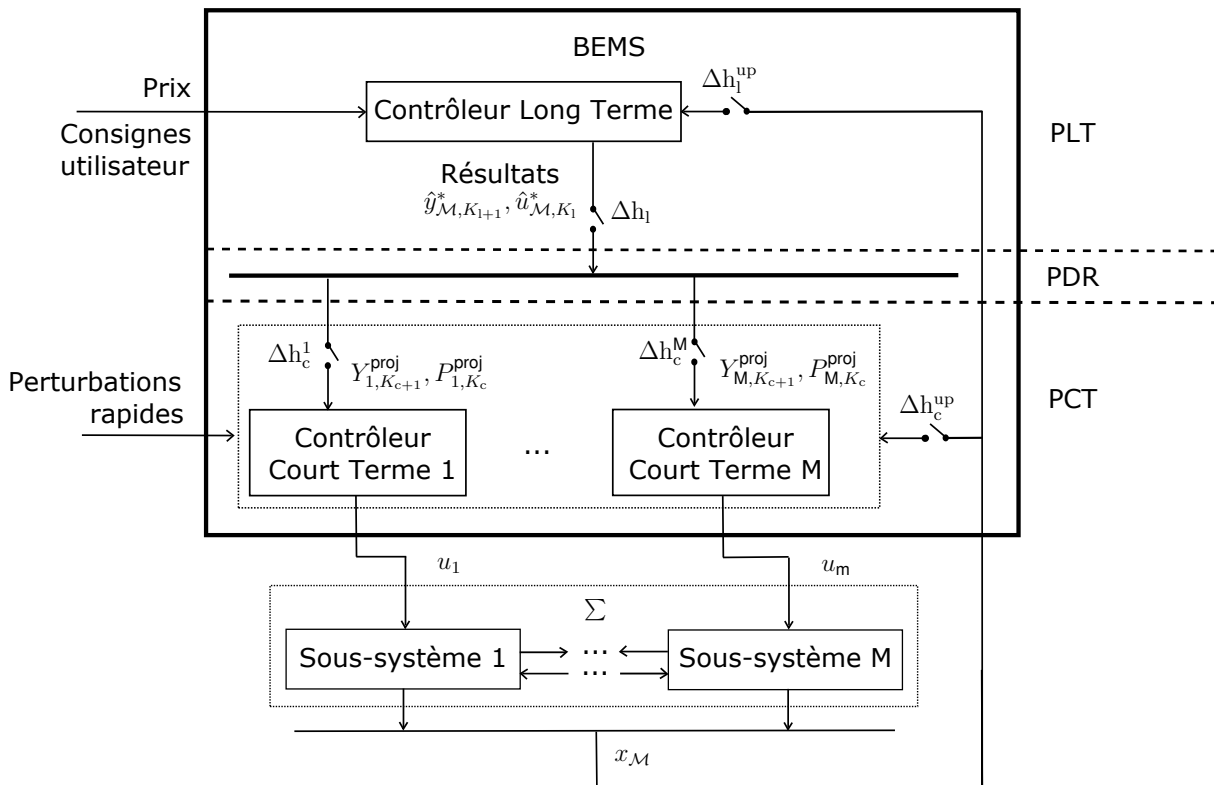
BEMS

Prix

Consignes utilisateur

Contrôleur Long Terme

$\Delta h_l^{up}$

PLT

Résultats

$\hat{y}^*_{\mathcal{M},K_{l+1}}, \hat{u}^*_{\mathcal{M},K_l}$

$\Delta h_l$

PDR

$\Delta h_c^1$

$Y^{proj}_{1,K_{c+1}}, P^{proj}_{1,K_c}$

$\Delta h_c^M$

$Y^{proj}_{M,K_{c+1}}, P^{proj}_{M,K_c}$

Perturbations rapides

PCT

$\Delta h_c^{up}$

Contrôleur Court Terme 1

...

Contrôleur Court Terme M

$u_1$

$u_m$

$\Sigma$

Sous-système 1

...

...

Sous-système M

$x_{\mathcal{M}}$